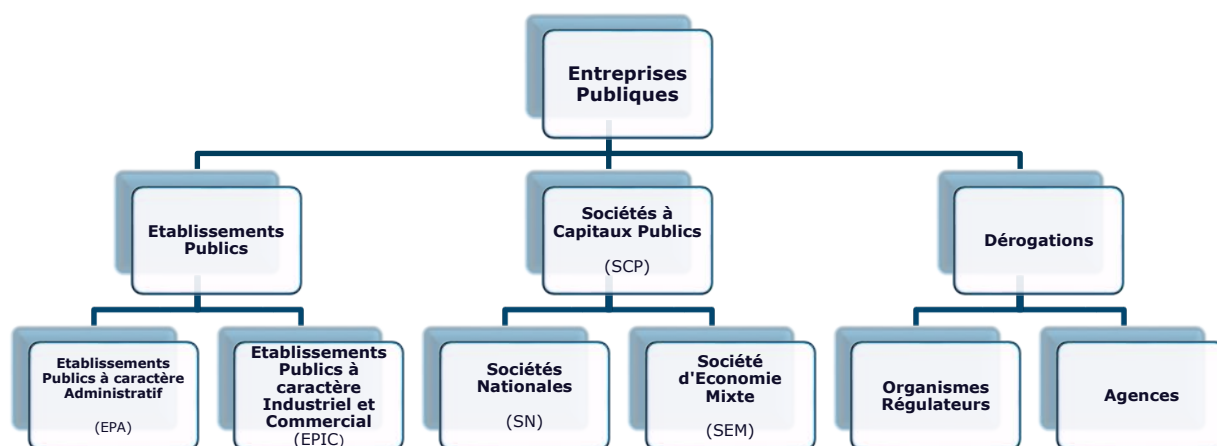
Entreprises Publiques

Etablissements Publics

Sociétés à Capitaux Publics
(SCP)

Dérogations

Etablissements Publics à caractère Administratif
(EPA)

Etablissements Publics à caractère Industriel et Commercial
(EPIC)

Sociétés Nationales
(SN)

Société d'Economie Mixte
(SEM)

Organismes Régulateurs

Agences